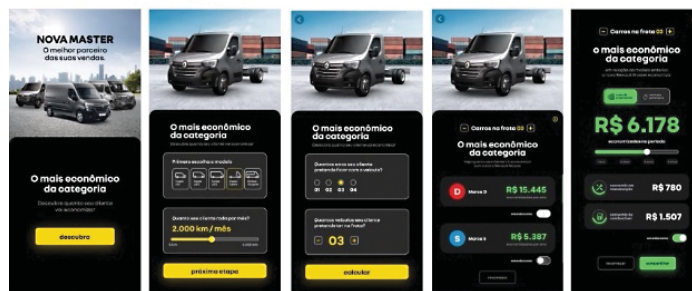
NOVA MASTER
O melhor parceiro das suas vendas.

O mais econômico da categoria
Descubra quanto seu cliente vai economizar
descubra

O mais econômico da categoria
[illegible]
Primeiro escolha o modelo
Quantos km seu cliente roda por mês?
2.000 km / mês
próxima etapa

O mais econômico da categoria
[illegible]
Quantos anos seu cliente pretende ficar com o veículo?
01 02 03 04
Quantos veículos seu cliente pretende ter na frota?
03
calcular

Carros na frota 03
O mais econômico da categoria
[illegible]
D Marca D R$ 15.445
S Marca S R$ 5.387
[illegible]

Carros na frota 03
o mais econômico da categoria
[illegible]
R$ 6.178
economizados no período
R$ 780
R$ 1.507
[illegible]